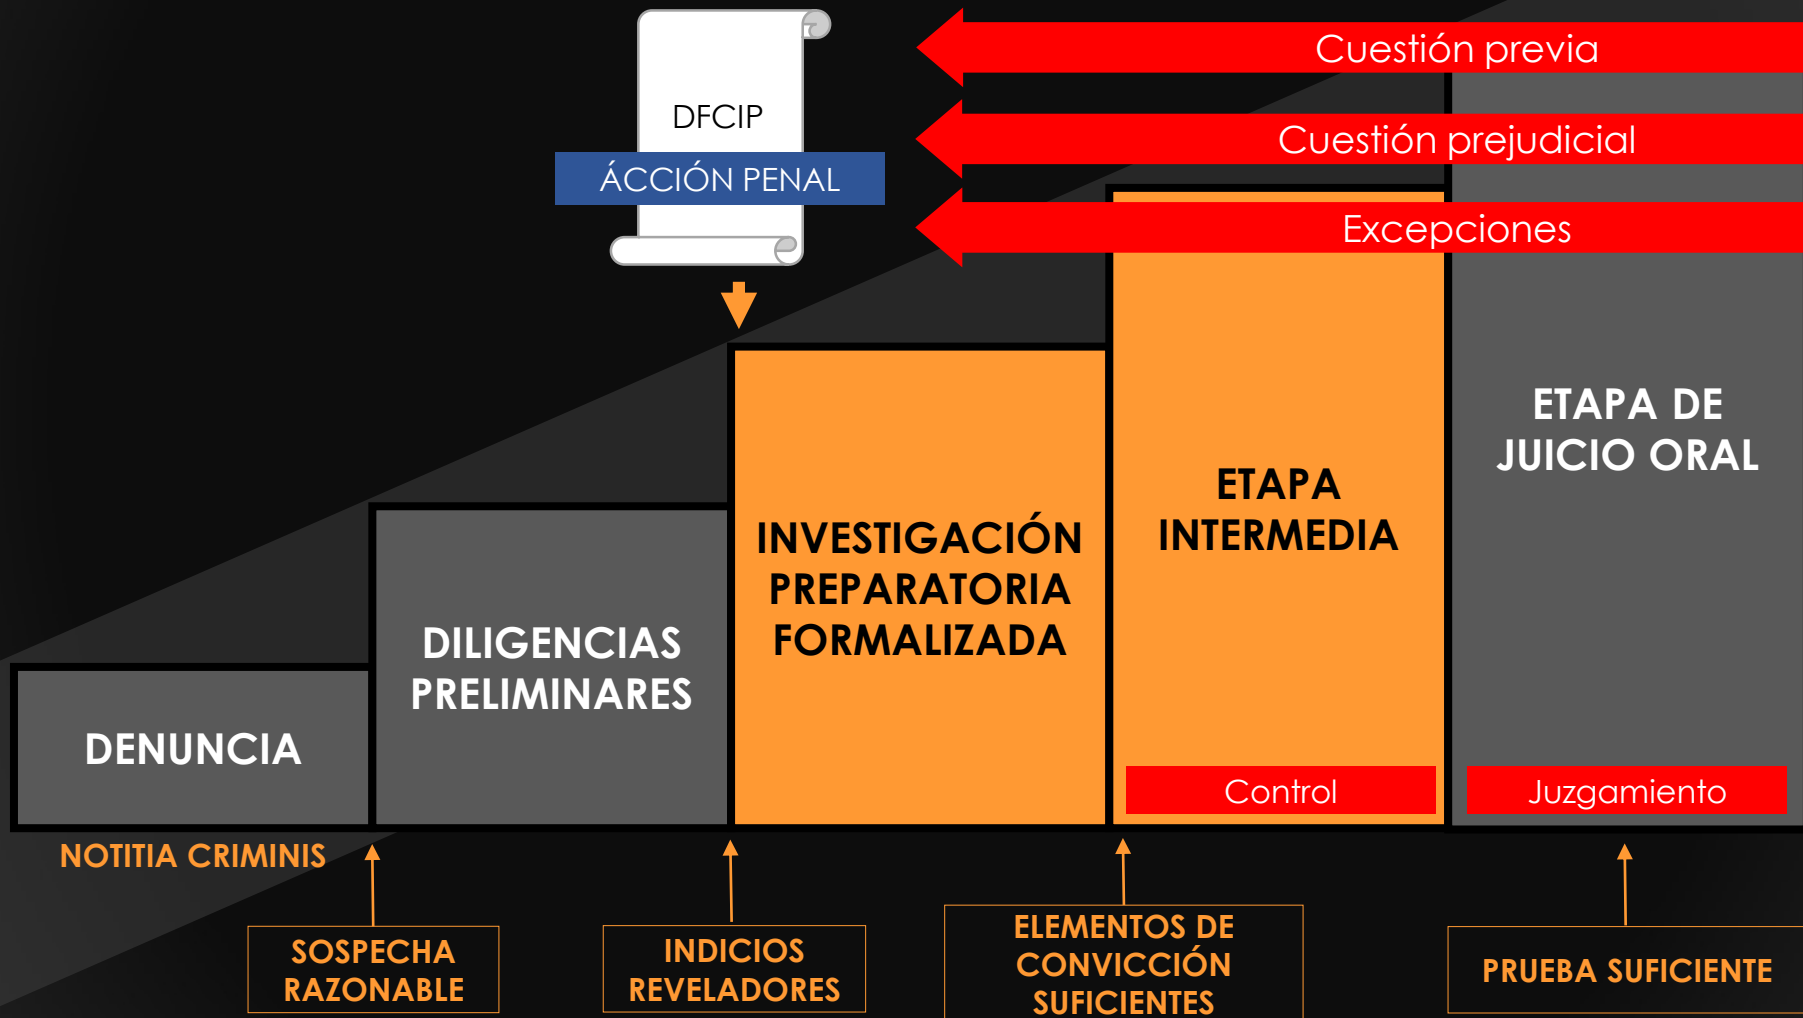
DFCIP
ÁCCIÓN PENAL

Cuestión previa
Cuestión prejudicial
Excepciones

DENUNCIA

DILIGENCIAS PRELIMINARES

INVESTIGACIÓN PREPARATORIA FORMALIZADA

ETAPA INTERMEDIA

Control

ETAPA DE JUICIO ORAL

Juzgamiento

NOTITIA CRIMINIS

SOSPECHA RAZONABLE

INDICIOS REVELADORES

ELEMENTOS DE CONVICCIÓN SUFICIENTES

PRUEBA SUFICIENTE